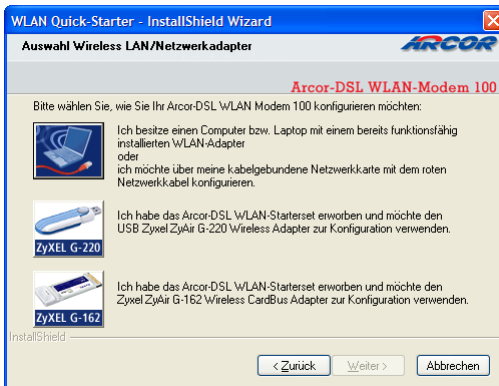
WLAN Quick-Starter - InstallShield Wizard

Auswahl Wireless LAN/Netzwerkadapter

ARCOR

Arcor-DSL WLAN-Modem 100

Bitte wählen Sie, wie Sie Ihr Arcor-DSL WLAN Modem 100 konfigurieren möchten:

Ich besitze einen Computer bzw. Laptop mit einem bereits funktionsfähig installierten WLAN-Adapter
oder
ich möchte über meine kabelgebundene Netzwerkkarte mit dem roten Netzwerkkabel konfigurieren.

ZyXEL G-220

Ich habe das Arcor-DSL WLAN-Starterset erworben und möchte den USB Zyxel ZyAir G-220 Wireless Adapter zur Konfiguration verwenden.

ZyXEL G-162

Ich habe das Arcor-DSL WLAN-Starterset erworben und möchte den Zyxel ZyAir G-162 Wireless CardBus Adapter zur Konfiguration verwenden.

InstallShield

< Zurück | Weiter > | Abbrechen